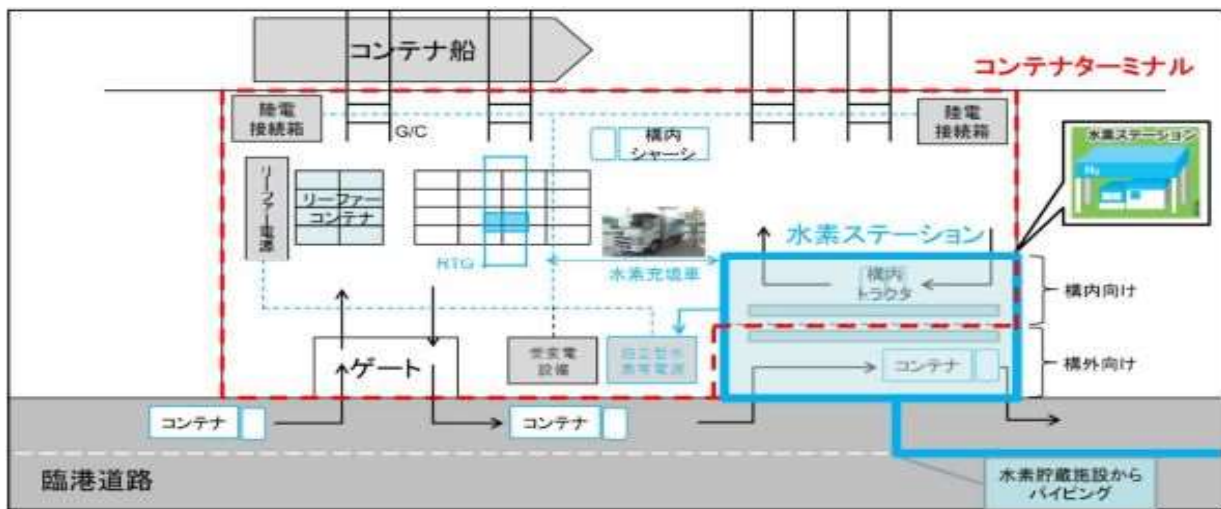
コンテナ船

コンテナターミナル

陸電接続箱

G/C

陸電接続箱

構内シャーシ

水素ステーション

リーファー電源

リーファーコンテナ

RTG

水素充填車

水素ステーション

構内トラクタ

構内向け

ゲート

受変電設備

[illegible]

コンテナ

構外向け

コンテナ

コンテナ

臨港道路

水素貯蔵施設からパイピング